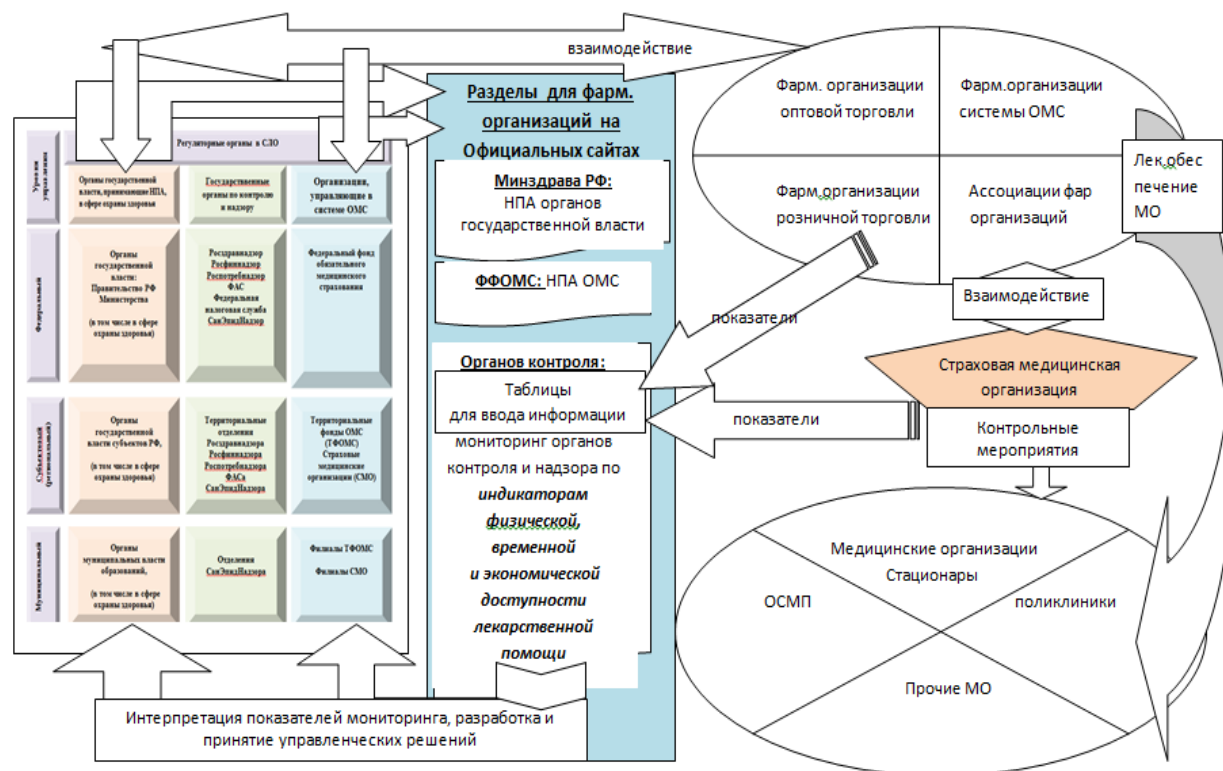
взаимодействие

Разделы для фарм. организаций на Официальных сайтах

Минздрава РФ:
НПА органов государственной власти

ФФОМС: НПА ОМС

Органов контроля:
Таблицы для ввода информации
мониторинг органов контроля и надзора по индикаторам физической, временной и экономической доступности лекарственной помощи

Регуляторные органы в СЛО

Уровни управления

Органы государственной власти, принимающие НПА, в сфере охраны здоровья

Государственные органы по контролю и надзору

Организации, управляющие в системе ОМС

Федеральный

Органы государственной власти: Правительство РФ Министерства (в том числе в сфере охраны здоровья)

Росздравнадзор Росфиннадзор Роспотребнадзор ФАС Федеральная налоговая служба СанЭпидНадзор

Федеральный фонд обязательного медицинского страхования

Субъектный (региональный)

Органы государственной власти субъектов РФ, (в том числе в сфере охраны здоровья)

Территориальные отделения Росздравнадзора Росфиннадзора Роспотребнадзора ФАСа СанЭпидНадзора

Территориальные фонды ОМС (ТФОМС) Страховые медицинские организации (СМО)

Муниципальный

Органы муниципальной власти образований, (в том числе в сфере охраны здоровья)

Отделения СанЭпидНадзора

Филиалы ТФОМС
Филиалы СМО

Фарм. организации оптовой торговли

Фарм.организации системы ОМС

Фарм.организации розничной торговли

Ассоциации фар организаций

Лек.обес печение МО

показатели

Взаимодействие

Страховая медицинская организация

показатели

Контрольные мероприятия

Медицинские организации Стационары

ОСМП

поликлиники

Прочие МО

Интерпретация показателей мониторинга, разработка и принятие управленческих решений